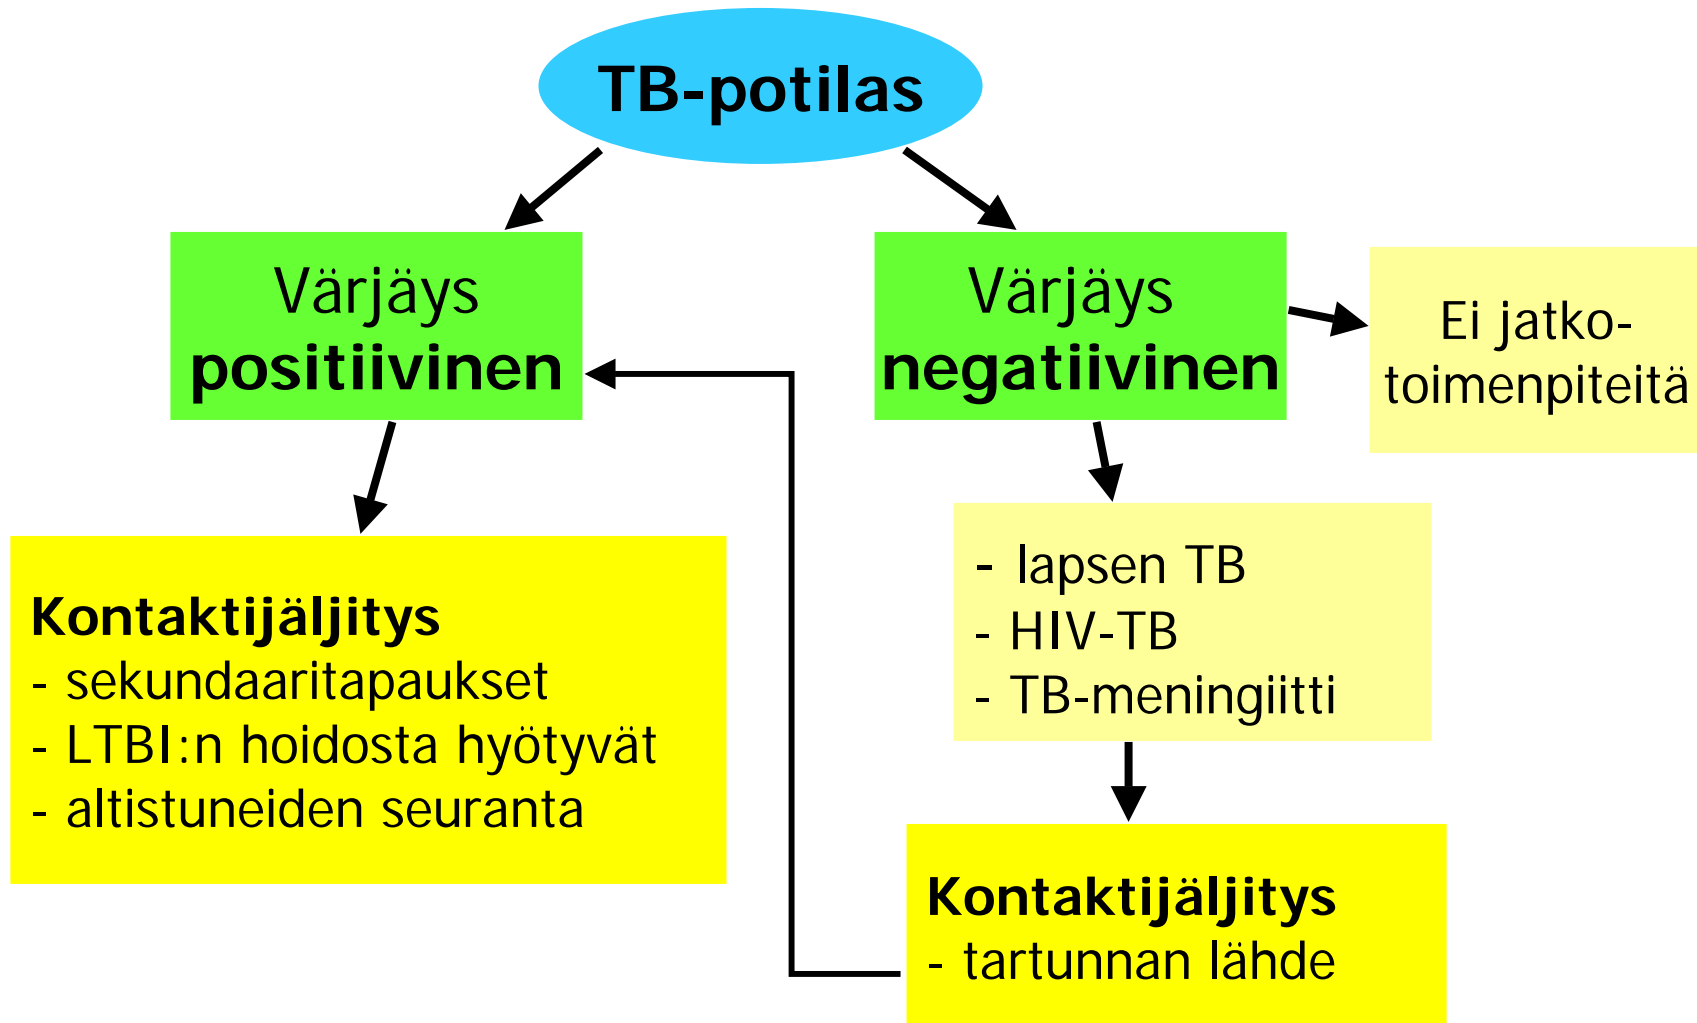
TB-potilas

Värjäys
positiivinen

Värjäys
negatiivinen

Ei jatkotoimenpiteitä

Kontaktijäljitys
- sekundaaritapaukset
- LTBI:n hoidosta hyötyvät
- altistuneiden seuranta

- lapsen TB
- HIV-TB
- TB-meningiitti

Kontaktijäljitys
- tartunnan lähde